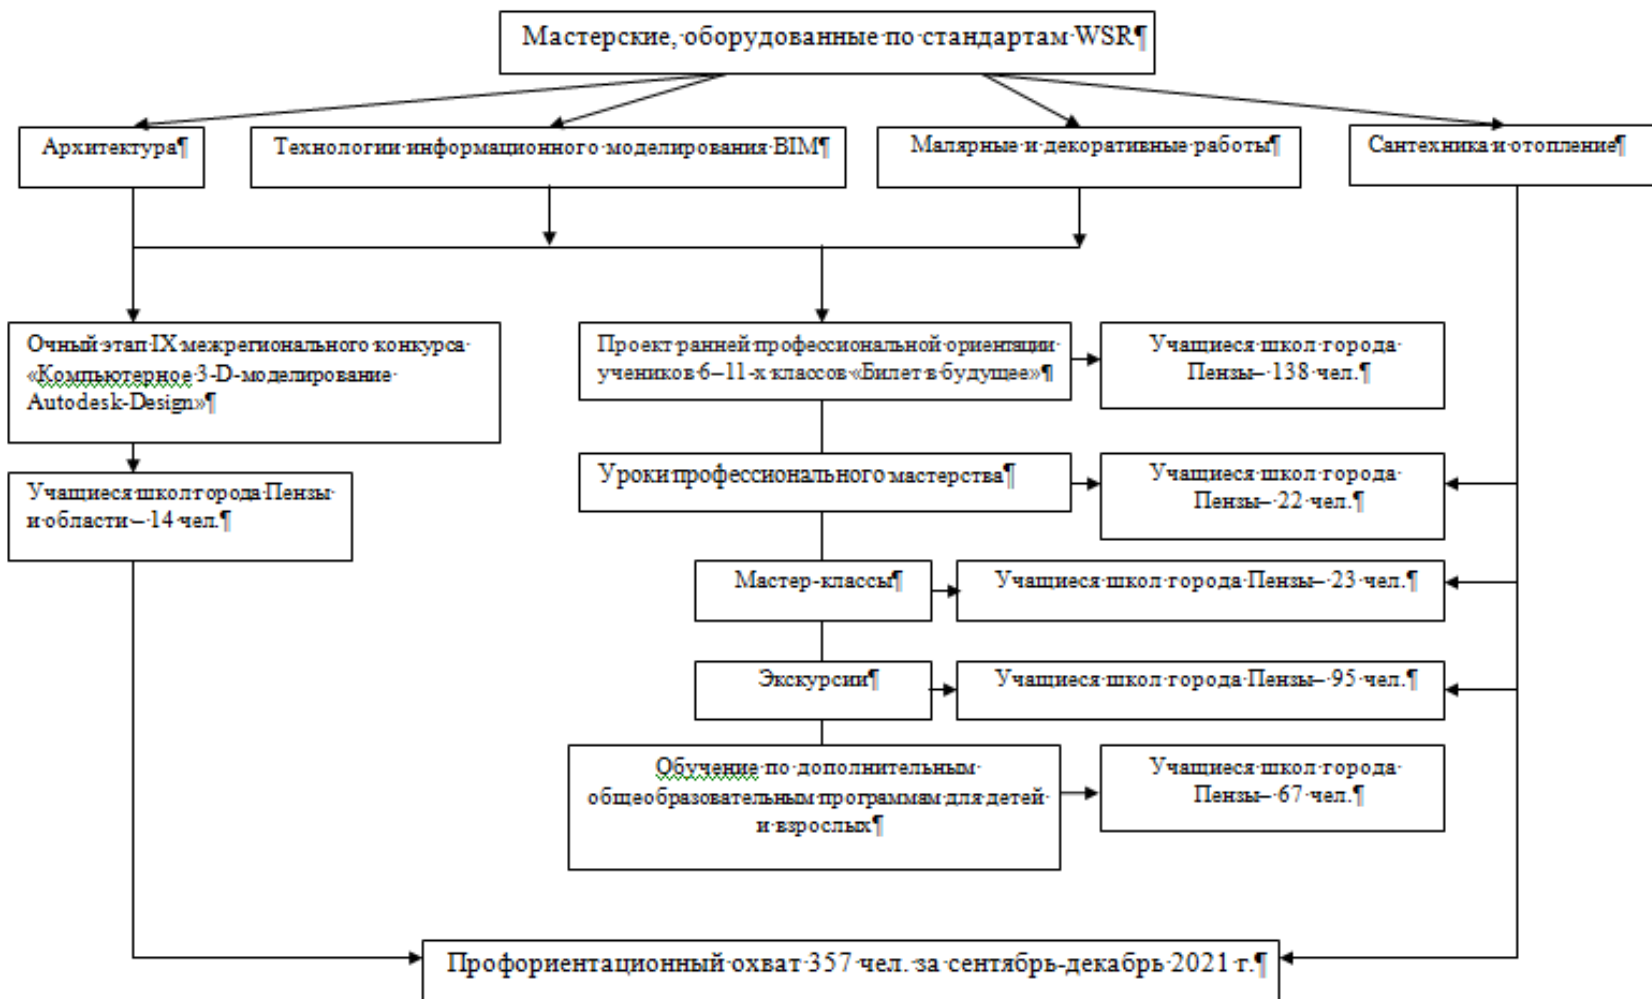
Мастерские, оборудованные по стандартам WSR

Архитектура

Технологии информационного моделирования BIM

Малярные и декоративные работы

Сантехника и отопление

Очный этап IX межрегионального конкурса «Компьютерное 3-D-моделирование Autodesk-Design»

Учащиеся школ города Пензы и области – 14 чел.

Проект ранней профессиональной ориентации учеников 6–11-х классов «Билет в будущее»

Учащиеся школ города Пензы – 138 чел.

Уроки профессионального мастерства

Учащиеся школ города Пензы – 22 чел.

Мастер-классы

Учащиеся школ города Пензы – 23 чел.

Экскурсии

Учащиеся школ города Пензы – 95 чел.

Обучение по дополнительным общеобразовательным программам для детей и взрослых

Учащиеся школ города Пензы – 67 чел.

Профориентационный охват 357 чел. за сентябрь-декабрь 2021 г.